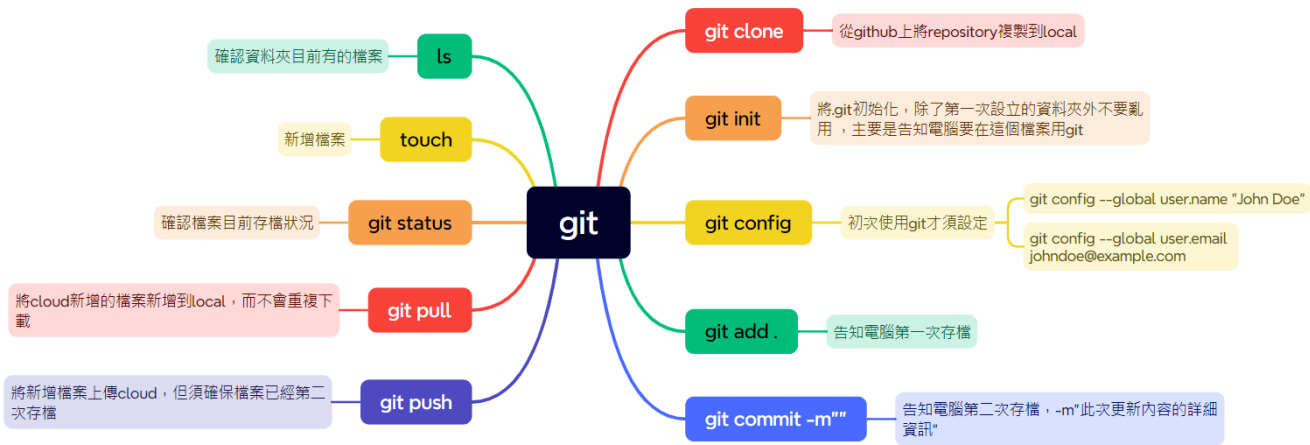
git

ls

確認資料夾目前有的檔案

touch

新增檔案

git status

確認檔案目前存檔狀況

git pull

將cloud新增的檔案新增到local，而不會重複下載

git push

將新增檔案上傳cloud，但須確保檔案已經第二次存檔

git clone

從github上將repository複製到local

git init

將git初始化，除了第一次設立的資料夾外不要亂用，主要是告知電腦要在這個檔案用git

git config

初次使用git才須設定

git config --global user.name "John Doe"

git config --global user.email johndoe@example.com

git add .

告知電腦第一次存檔

git commit -m""

告知電腦第二次存檔，-m"此次更新內容的詳細資訊"